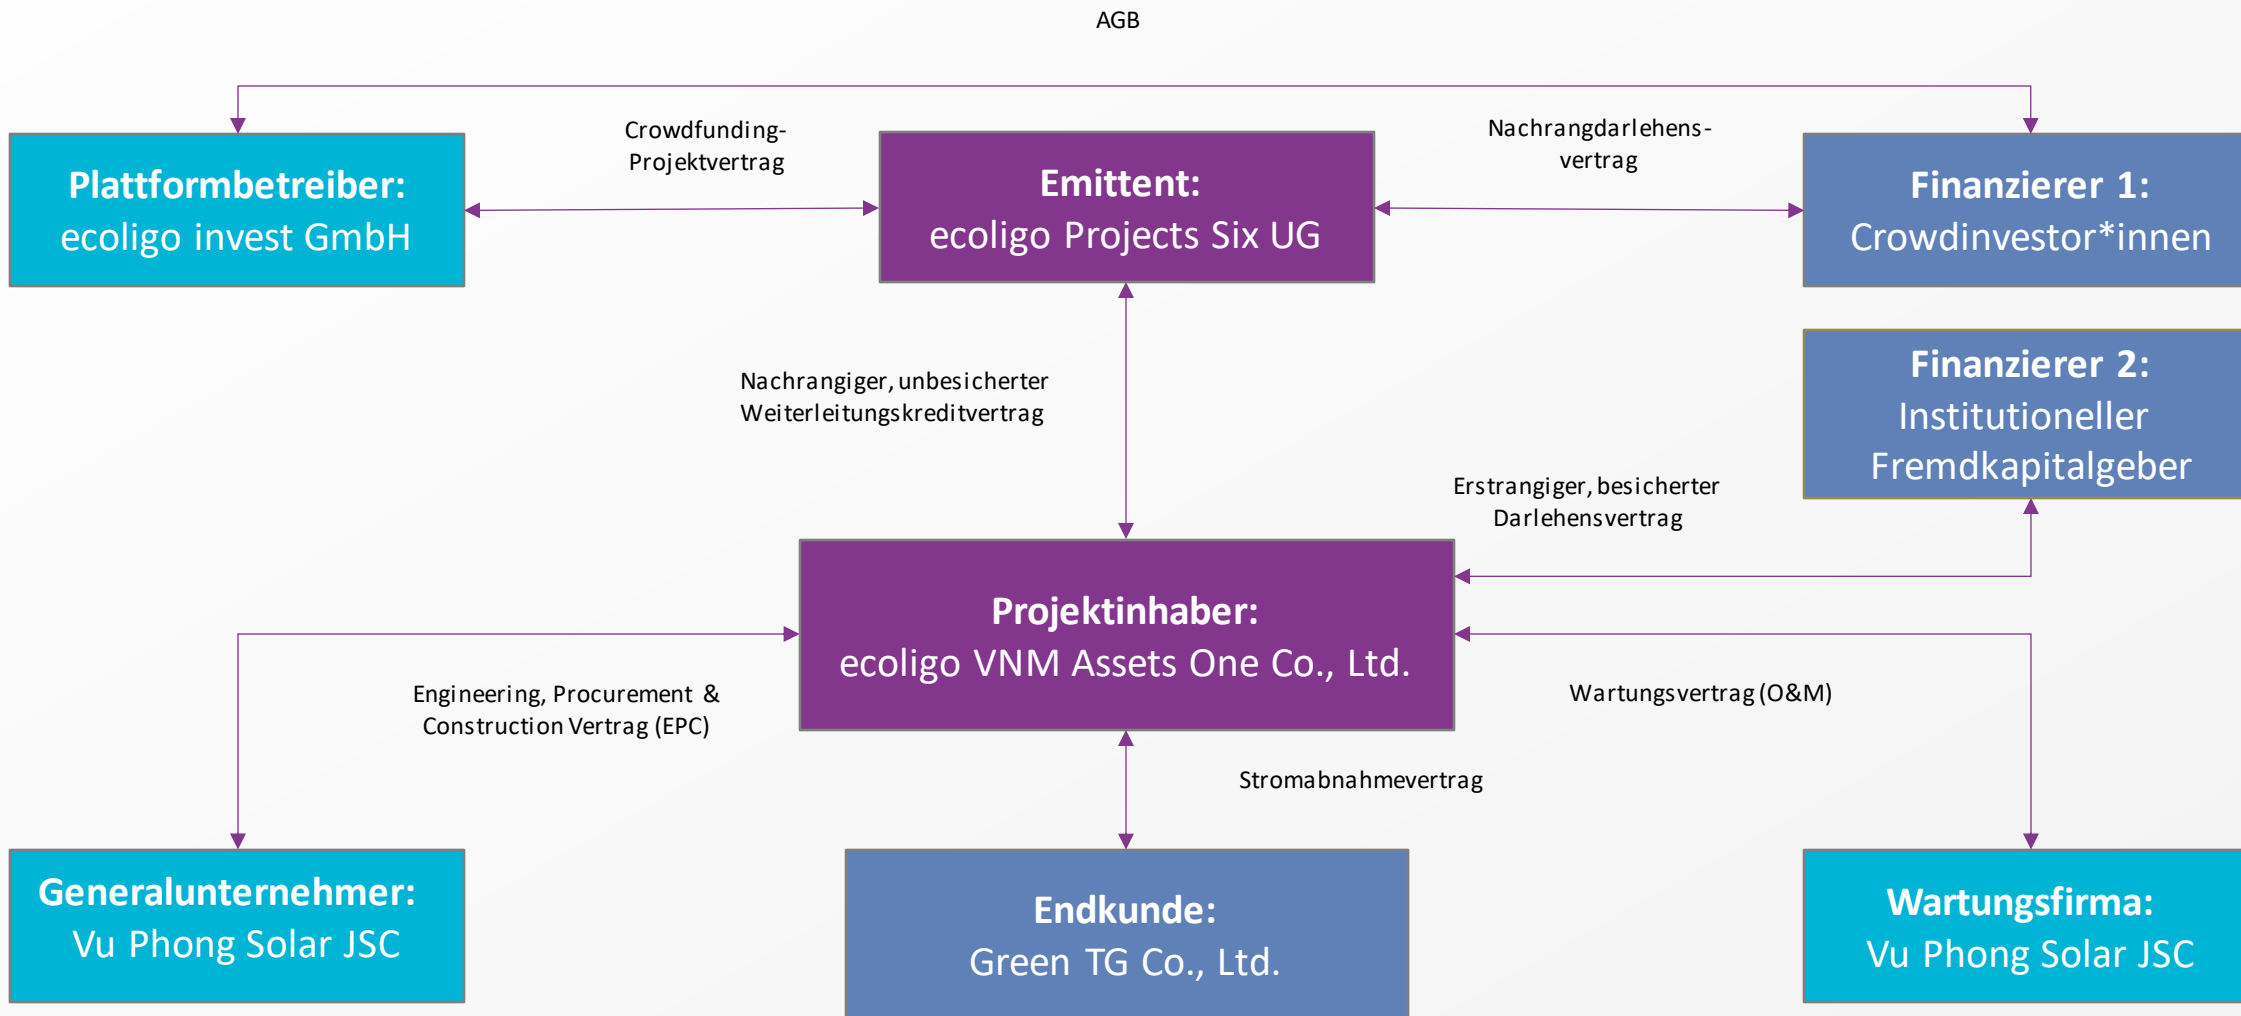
AGB

Plattformbetreiber:
ecoligo invest GmbH

Crowdfunding-Projektvertrag

Emittent:
ecoligo Projects Six UG

Nachrangdarlehens-vertrag

Finanzierer 1:
Crowdinvestor*innen

Finanzierer 2:
Institutioneller Fremdkapitalgeber

Nachrangiger, unbesicherter Weiterleitungskreditvertrag

Erstrangiger, besicherter Darlehensvertrag

Projektinhaber:
ecoligo VNM Assets One Co., Ltd.

Engineering, Procurement & Construction Vertrag (EPC)

Wartungsvertrag (O&M)

Stromabnahmevertrag

Generalunternehmer:
Vu Phong Solar JSC

Endkunde:
Green TG Co., Ltd.

Wartungsfirma:
Vu Phong Solar JSC